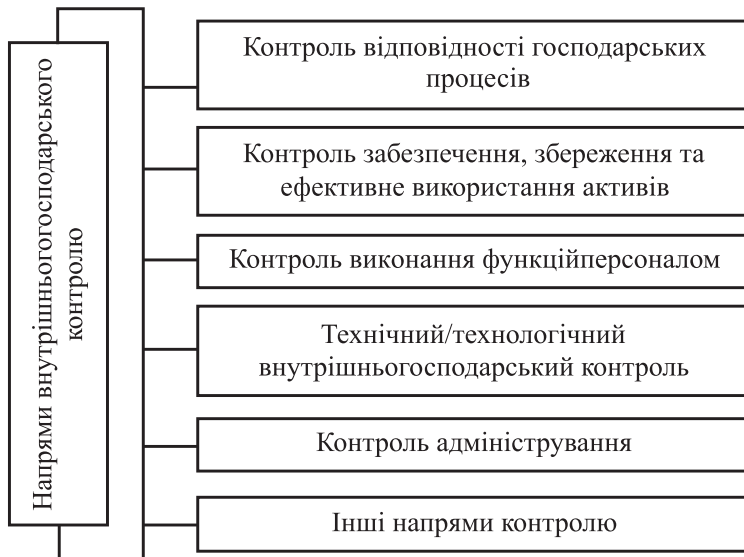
Напрями внутрішньогогосподарського контролю

Контроль відповідності господарських процесів

Контроль забезпечення, збереження та ефективне використання активів

Контроль виконання функційперсоналом

Технічний/технологічний внутрішньогосподарський контроль

Контроль адміністрування

Інші напрями контролю